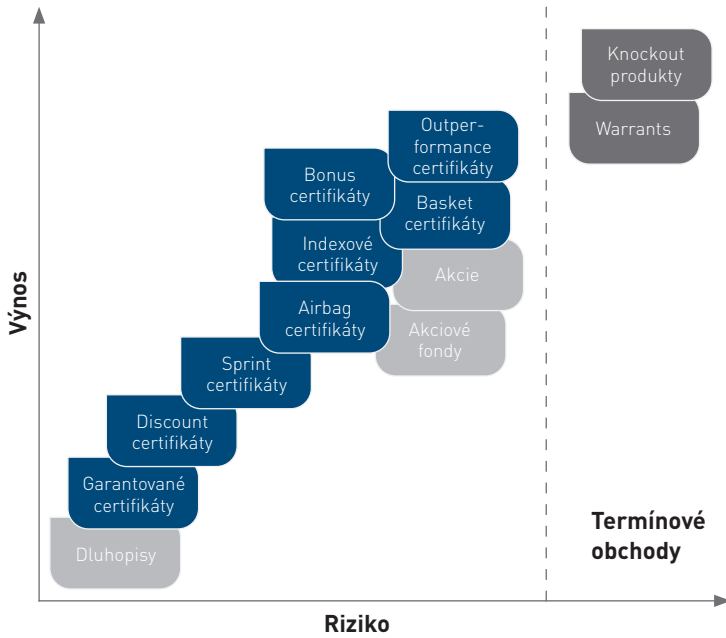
Výnos

Knockout produkty

Warrants

Outperformance certifikáty

Bonus certifikáty

Basket certifikáty

Indexové certifikáty

Akcie

Airbag certifikáty

Akciové fondy

Sprint certifikáty

Discount certifikáty

Garantované certifikáty

Dluhopisy

Termínové obchody

Riziko